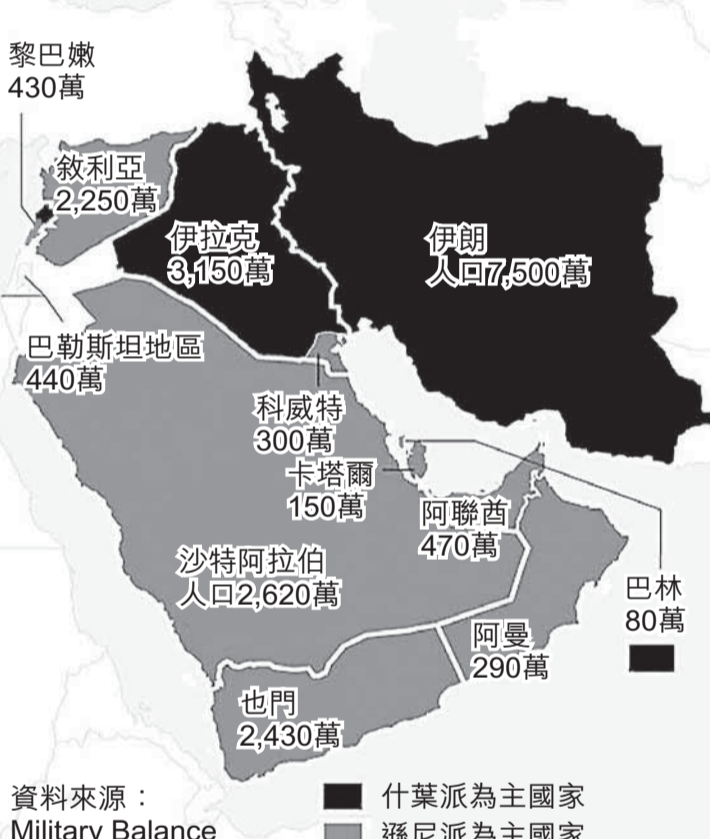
黎巴嫩
430萬

敘利亞
2,250萬

伊拉克
3,150萬

伊朗
人口7,500萬

巴勒斯坦地區
440萬

科威特
300萬

卡塔爾
150萬

阿聯酋
470萬

巴林
80萬

沙特阿拉伯
人口2,620萬

阿曼
290萬

也門
2,430萬

資料來源：
Military Balance

什葉派為主國家
遜尼派為主國家